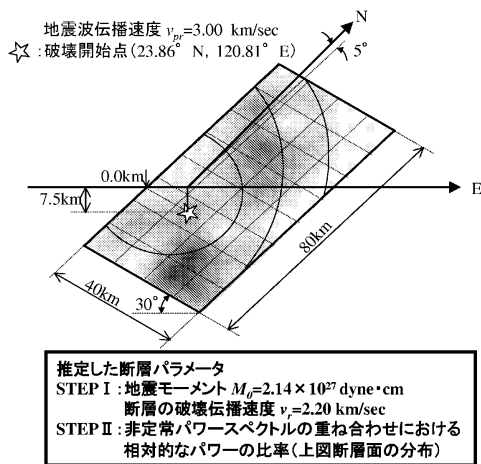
地震波伝播速度 $v_{pr}$=3.00 km/sec
☆：破壊開始点（23.86° N，120.81° E）

N
5°
0.0km
E
7.5km
80km
40km
30°

推定した断層パラメータ
STEPⅠ：地震モーメント $M_0$=2.14×$10^{27}$ dyne・cm
断層の破壊伝播速度 $v_r$=2.20 km/sec
STEPⅡ：非定常パワースペクトルの重ね合わせにおける相対的なパワーの比率（上図断層面の分布）